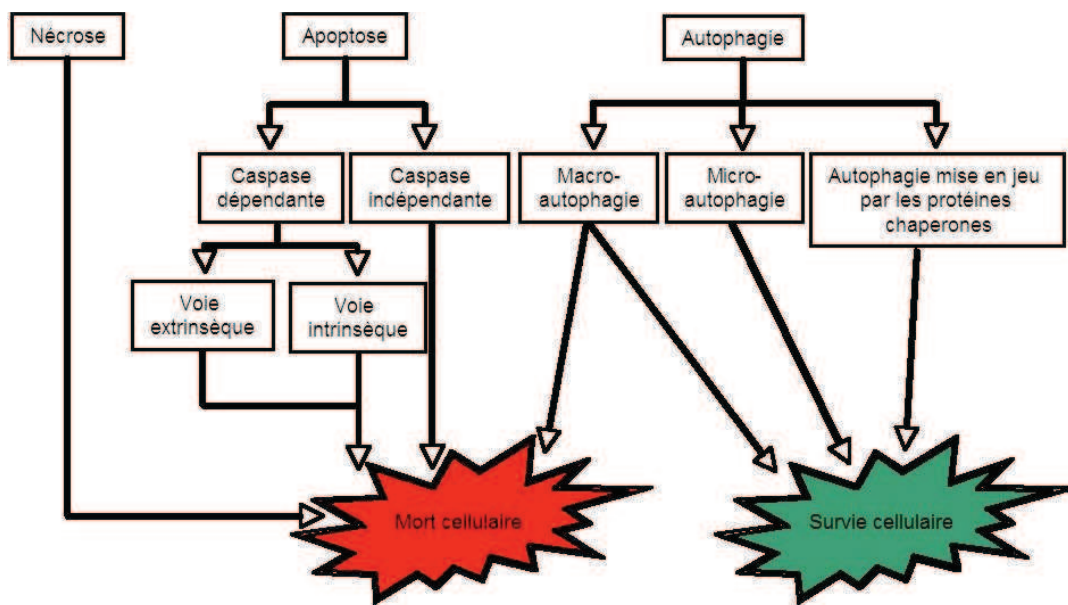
Nécrose

Apoptose

Autophagie

Caspase dépendante

Caspase indépendante

Macro-autophagie

Micro-autophagie

Autophagie mise en jeu par les protéines chaperones

Voie extrinsèque

Voie intrinsèque

Mort cellulaire

Survie cellulaire